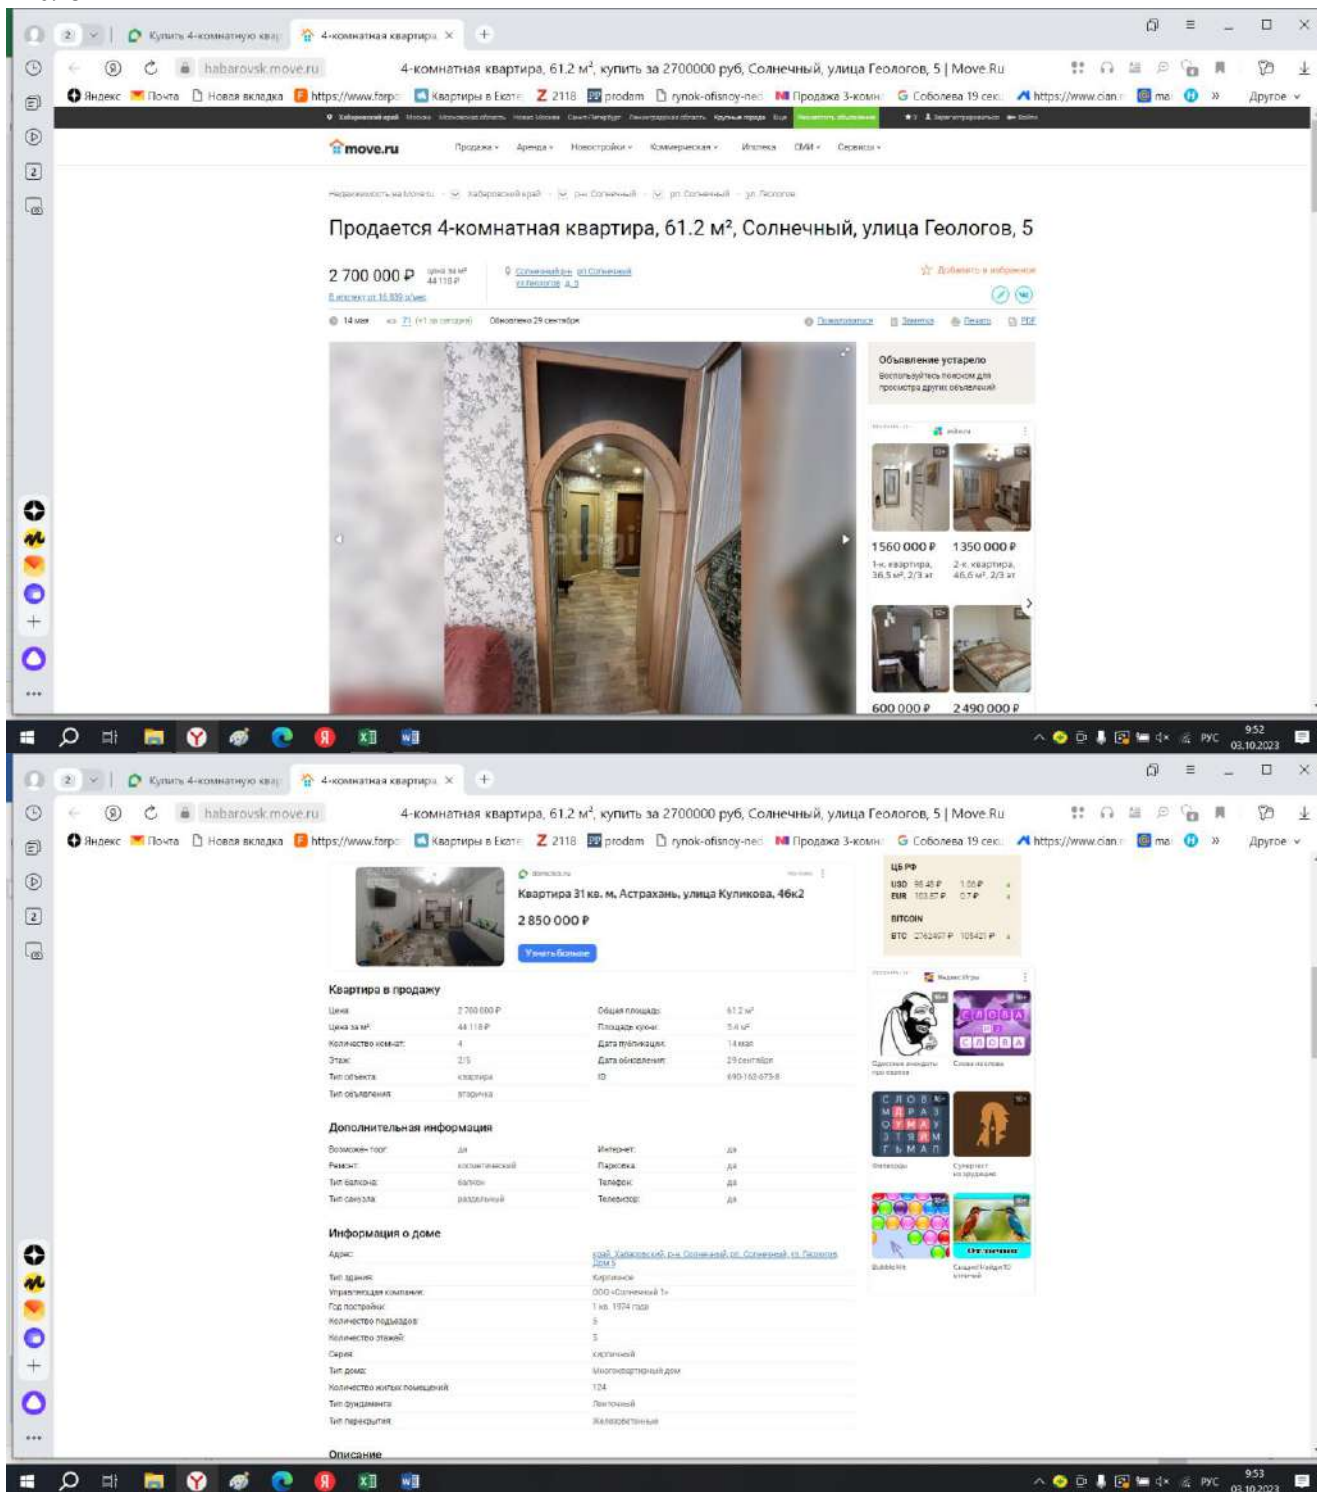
Купить 4-комнатную квар | 4-комнатная квартира ×

habarovsk.move.ru 4-комнатная квартира, 61.2 м², купить за 2700000 руб, Солнечный, улица Геологов, 5 | Move.Ru

Яндекс Почта Новая вкладка https://www.farpo Квартиры в Екате 2118 prodam rynok-ofisnoy-ned Продажа 3-комн Соболева 19 сек https://www.cian ma » Другое

move.ru Продажа Аренда Новостройки Коммерческая Ипотека СМИ Сервисы

Продается 4-комнатная квартира, 61.2 м², Солнечный, улица Геологов, 5

2 700 000 ₽ Цена за м² 44 118 ₽

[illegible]

14 мая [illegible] Обновлено 29 сентября

Объявление устарело
Воспользуйтесь поиском для просмотра других объявлений

1 560 000 ₽ 1-к. квартира, 36,5 м², 2/3 эт
1 350 000 ₽ 2-к. квартира, 46,6 м², 2/3 эт

600 000 ₽ 2 490 000 ₽

РУС 9:52 03.10.2023

Квартира 31 кв. м, Астрахань, улица Куликова, 46к2
2 850 000 ₽
Узнать больше

ЦБ РФ
USD
EUR
BITCOIN
BTC

Квартира в продажу

| Цена | 2 700 000 ₽ | Общая площадь | 61.2 м² |
|---|---|---|---|
| Цена за м² | 44 118 ₽ | Площадь кухни | 5.4 м² |
| Количество комнат | 4 | Дата публикации | 14 мая |
| Этаж | 2/5 | Дата обновления | 29 сентября |
| Тип объекта | квартира | ID | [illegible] |
| Тип объявления | вторичка | | |

Дополнительная информация

| Возможен торг | да | Интернет | да |
|---|---|---|---|
| Ремонт | косметический | Парковка | да |
| Тип балкона | балкон | Телефон | да |
| Тип санузла | раздельный | Телевизор | да |

Информация о доме

| Адрес | край Хабаровский, р-н Солнечный, рп. Солнечный, ул. Геологов, дом 5 |
|---|---|
| Тип здания | Кирпичное |
| Управляющая компания | ООО «Солнечный 1» |
| Год постройки | 1 кв. 1974 года |
| Количество подъездов | 5 |
| Количество этажей | 5 |
| Серия | кирпичный |
| Тип дома | Многоквартирный дом |
| Количество жилых помещений | 124 |
| Тип фундамента | Ленточный |
| Тип перекрытий | Железобетонные |

Описание

СЛОВА ИЗ СЛОВА
Слова из слова
Bubble Hit

РУС 9:53 03.10.2023